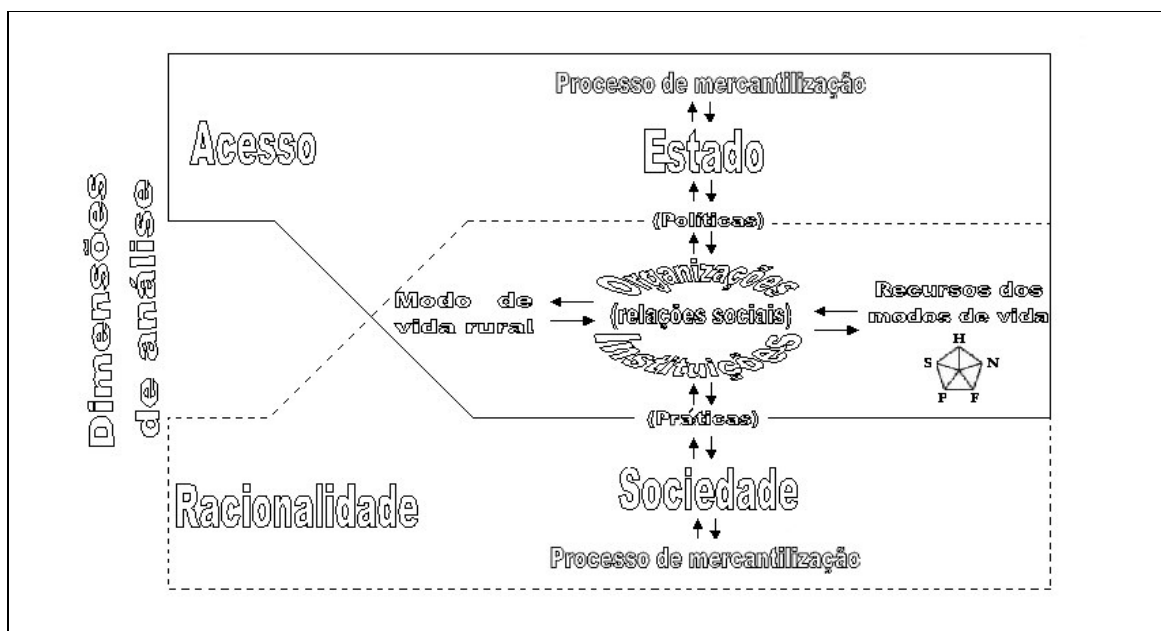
Dimensões de análise

Processo de mercantilização

Acesso

Estado

(Políticas)

Modo de vida rural

Organizações (relações sociais) Instituições

Recursos dos modos de vida

H
S
N
P
F

(Práticas)

Racionalidade

Sociedade

Processo de mercantilização